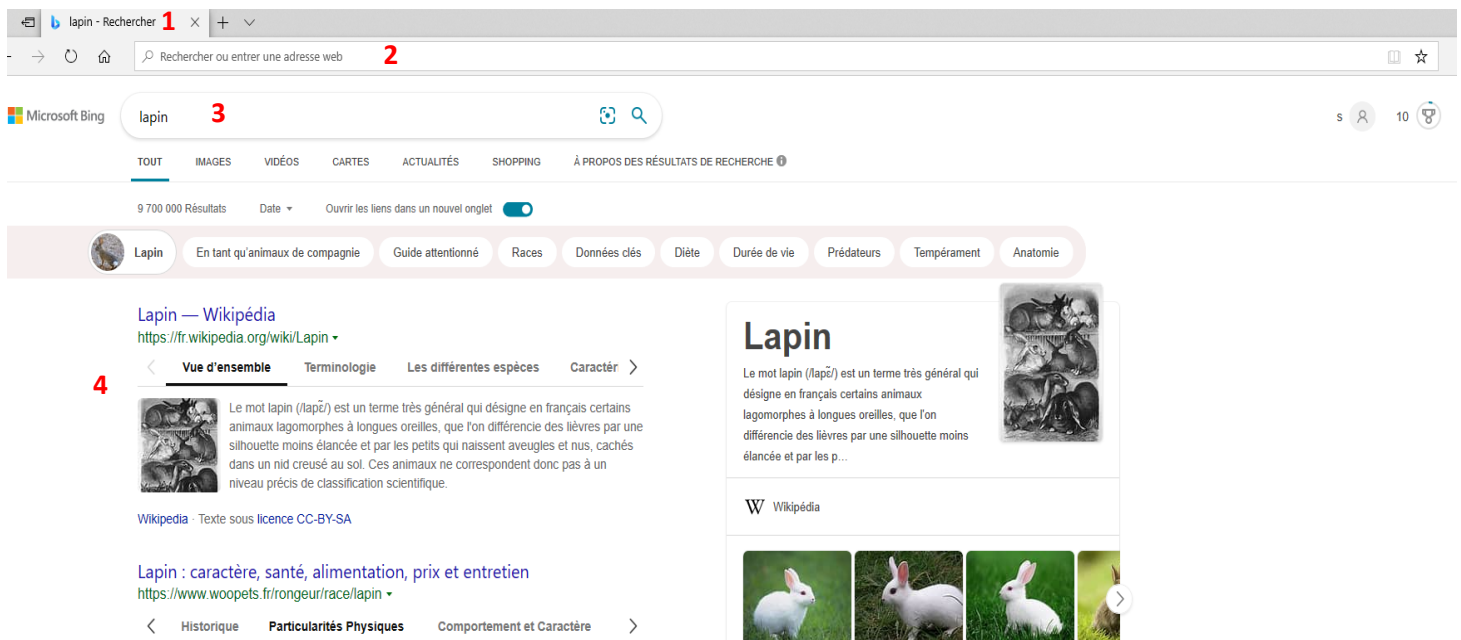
lapin - Rechercher 1
Rechercher ou entrer une adresse web 2

Microsoft Bing
lapin 3
s 10

TOUT IMAGES VIDÉOS CARTES ACTUALITÉS SHOPPING À PROPOS DES RÉSULTATS DE RECHERCHE

9 700 000 Résultats Date Ouvrir les liens dans un nouvel onglet

Lapin En tant qu'animaux de compagnie Guide attentionné Races Données clés Diète Durée de vie Prédateurs Tempérament Anatomie

Lapin — Wikipédia
https://fr.wikipedia.org/wiki/Lapin
Vue d'ensemble Terminologie Les différentes espèces Caractér
4
Le mot lapin (/lapɛ̃/) est un terme très général qui désigne en français certains animaux lagomorphes à longues oreilles, que l'on différencie des lièvres par une silhouette moins élancée et par les petits qui naissent aveugles et nus, cachés dans un nid creusé au sol. Ces animaux ne correspondent donc pas à un niveau précis de classification scientifique.
Wikipedia · Texte sous licence CC-BY-SA

Lapin : caractère, santé, alimentation, prix et entretien
https://www.woopets.fr/rongeur/race/lapin
Historique Particularités Physiques Comportement et Caractère

Lapin
Le mot lapin (/lapɛ̃/) est un terme très général qui désigne en français certains animaux lagomorphes à longues oreilles, que l'on différencie des lièvres par une silhouette moins élancée et par les p...
Wikipédia